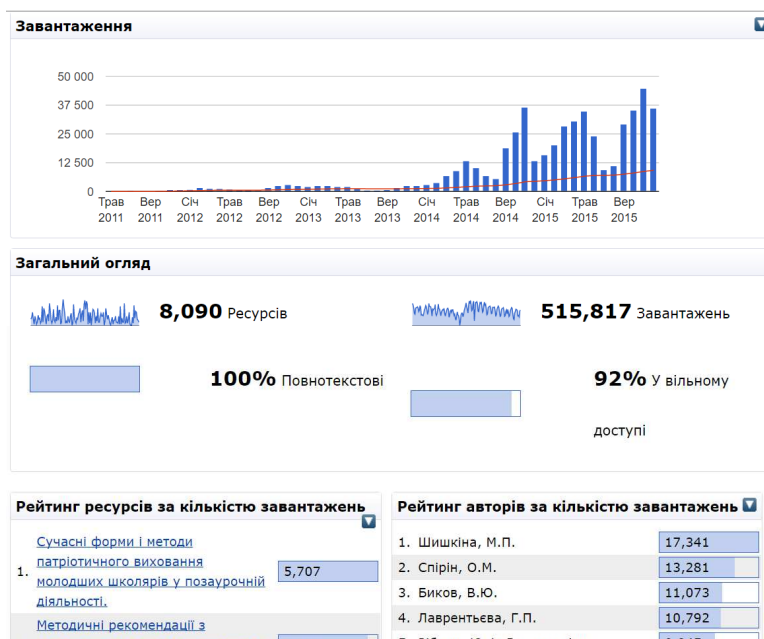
Завантаження

50 000
37 500
25 000
12 500
0

Трав 2011 Вер 2011 Січ 2012 Трав 2012 Вер 2012 Січ 2013 Трав 2013 Вер 2013 Січ 2014 Трав 2014 Вер 2014 Січ 2015 Трав 2015 Вер 2015

Загальний огляд

8,090 Ресурсів

515,817 Завантажень

100% Повнотекстові

92% У вільному доступі

Рейтинг ресурсів за кількістю завантажень

1. Сучасні форми і методи патріотичного виховання молодших школярів у позаурочній діяльності. 5,707

Методичні рекомендації з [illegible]

Рейтинг авторів за кількістю завантажень

| | | |
|---|---|---|
| 1. | Шишкіна, М.П. | 17,341 |
| 2. | Спірін, О.М. | 13,281 |
| 3. | Биков, В.Ю. | 11,073 |
| 4. | Лаврентьєва, Г.П. | 10,792 |
| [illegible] | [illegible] | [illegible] |